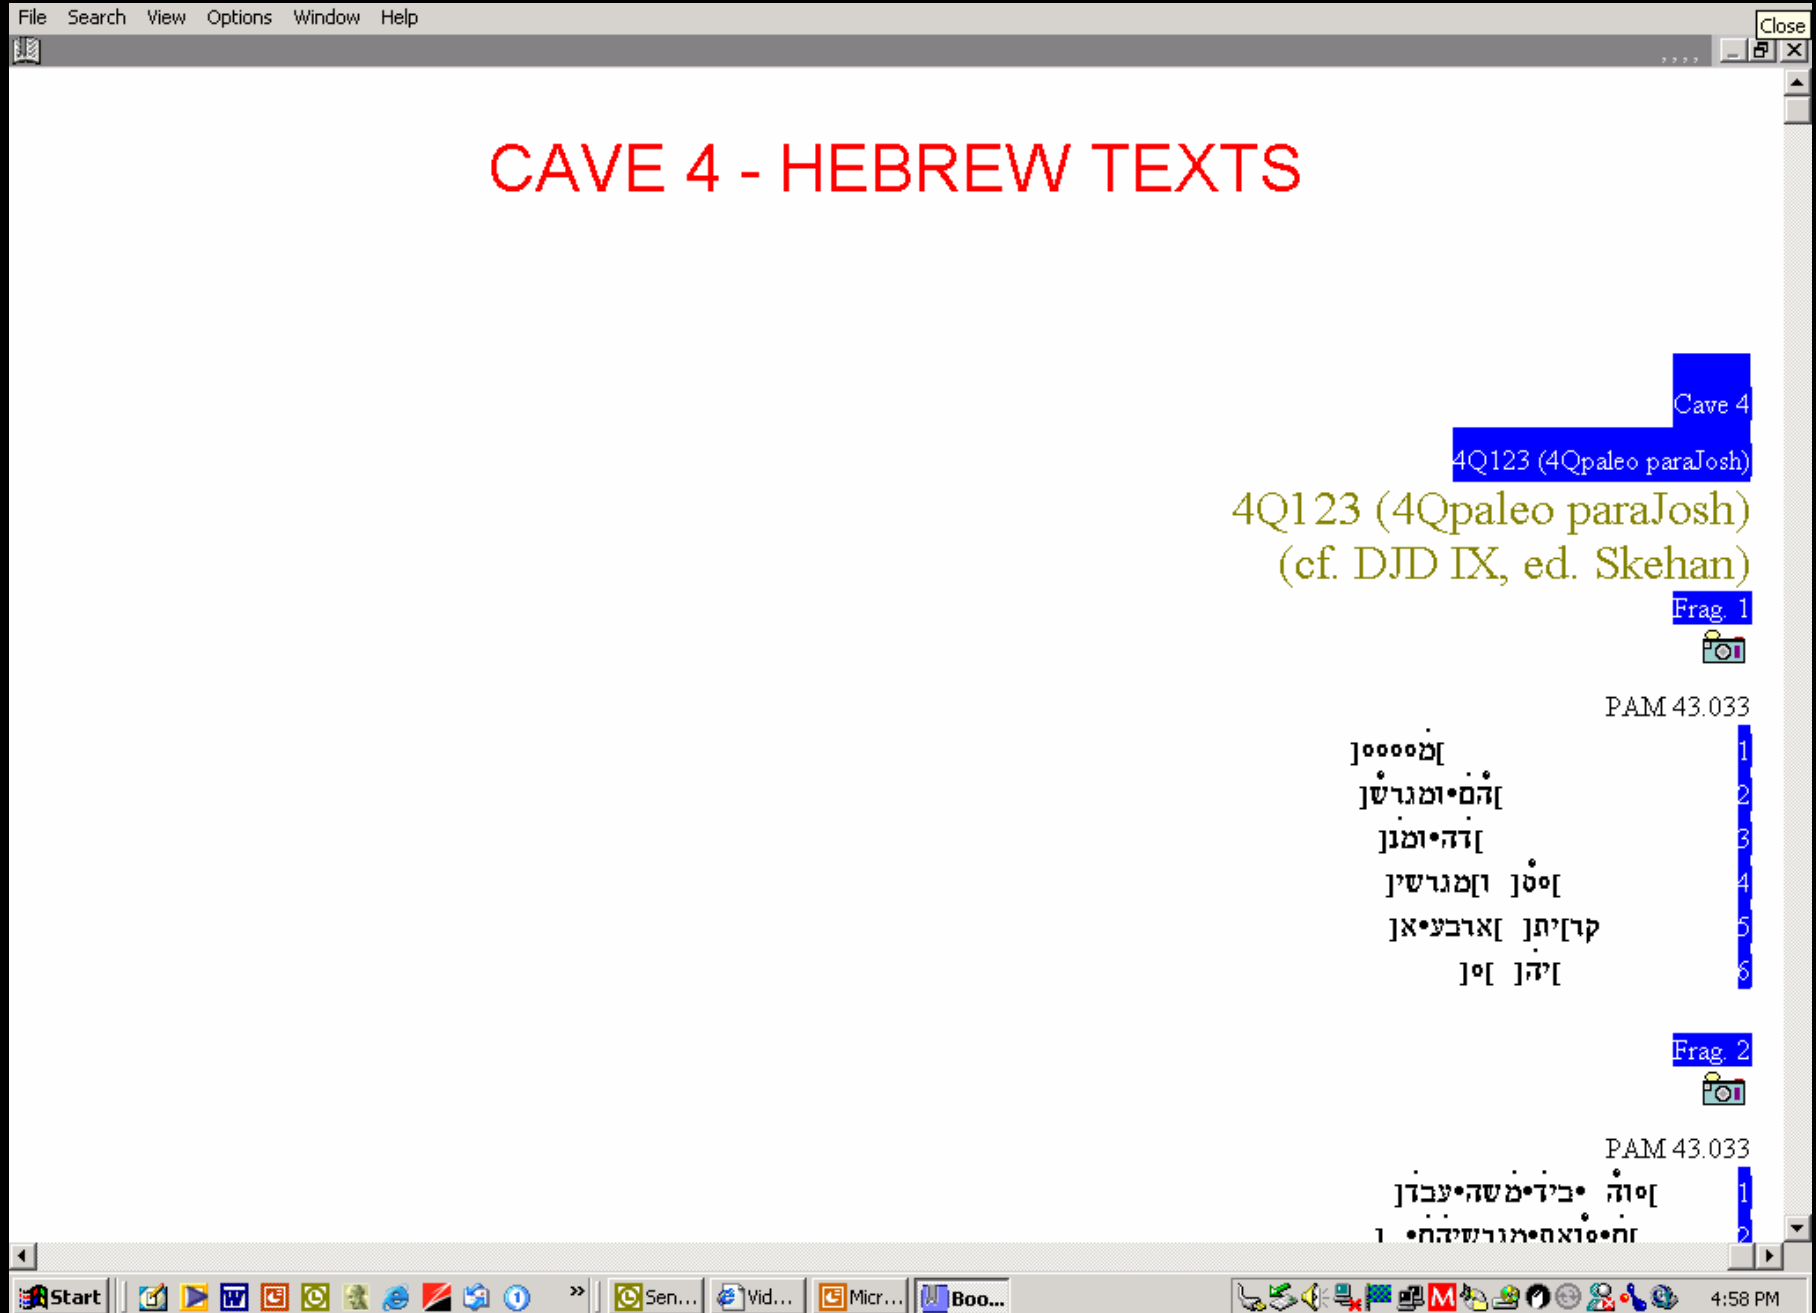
File Search View Options Window Help

Close

CAVE 4 - HEBREW TEXTS

Cave 4

4Q123 (4Qpaleo paraJosh)

4Q123 (4Qpaleo paraJosh)
(cf. DJD IX, ed. Skehan)

Frag. 1

PAM 43.033

]מ̇°°°°[ 1
]ה̇ם̇•ומגרש̇[ 2
]דה•ומנ[ 3
]ט̇°[ ו]מגרשי[ 4
קר]ית[ ]ארבע•א[ 5
]יה̇[ ]°[ 6

Frag. 2

PAM 43.033

]°וה̇ •ביד•משה•עבד[ 1
]ח•°ואת•מגרשיה[ 2

Start Sen... Vid... Micr... Boo... 4:58 PM